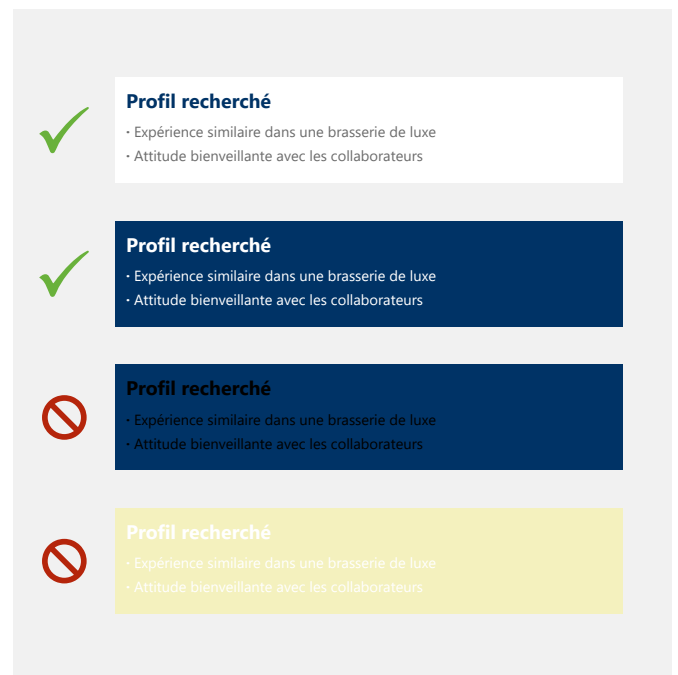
Profil recherché
• Expérience similaire dans une brasserie de luxe
• Attitude bienveillante avec les collaborateurs

Profil recherché
• Expérience similaire dans une brasserie de luxe
• Attitude bienveillante avec les collaborateurs

Profil recherché
• Expérience similaire dans une brasserie de luxe
• Attitude bienveillante avec les collaborateurs

Profil recherché
• Expérience similaire dans une brasserie de luxe
• Attitude bienveillante avec les collaborateurs